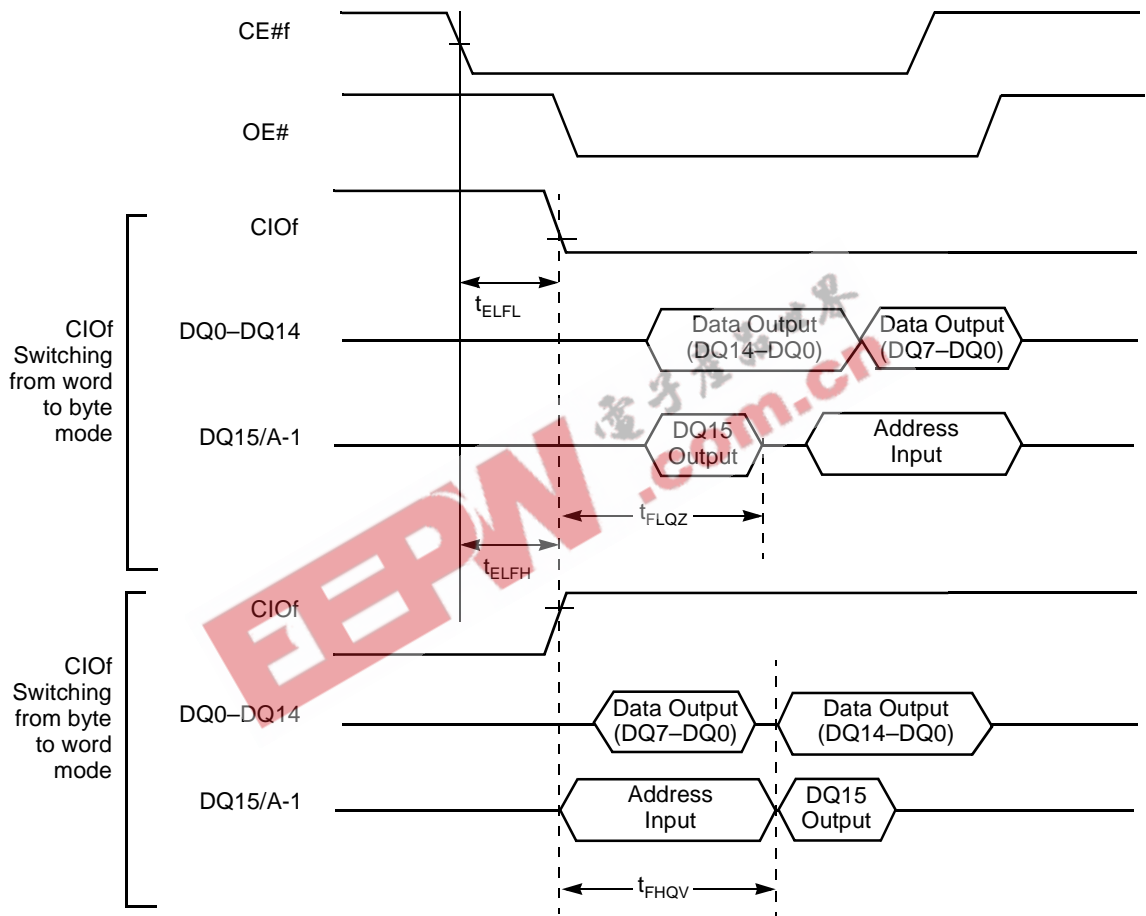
CE#f

OE#

CIOf

$t_{ELFL}$

CIOf Switching from word to byte mode

DQ0–DQ14

Data Output (DQ14–DQ0)

Data Output (DQ7–DQ0)

DQ15/A-1

DQ15 Output

Address Input

$t_{FLQZ}$

$t_{ELFH}$

EEPW

电子产品世界

.com.cn

CIOf

CIOf Switching from byte to word mode

DQ0–DQ14

Data Output (DQ7–DQ0)

Data Output (DQ14–DQ0)

DQ15/A-1

Address Input

DQ15 Output

$t_{FHQV}$